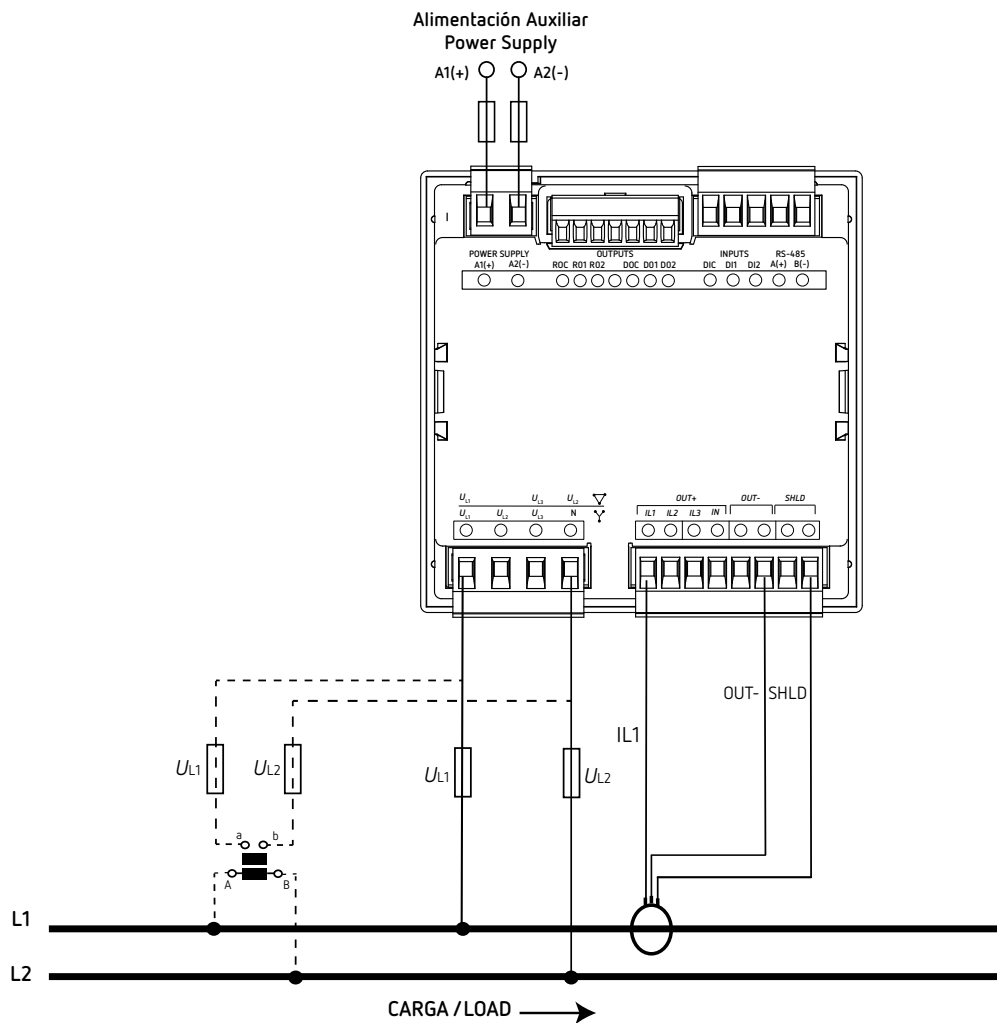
Alimentación Auxiliar
Power Supply
A1(+) A2(-)

I

POWER SUPPLY
A1(+) A2(-)
OUTPUTS
ROC RO1 RO2 DOC DO1 DO2
INPUTS
DIC DI1 DI2
RS-485
A(+) B(-)

$U_{L1}$ $U_{L3}$ $U_{L2}$
$U_{L1}$ $U_{L2}$ $U_{L3}$ N
OUT+
IL1 IL2 IL3 IN
OUT-
SHLD

OUT- SHLD
IL1
$U_{L1}$ $U_{L2}$
$U_{L1}$ $U_{L2}$
a b
A B
L1
L2
CARGA / LOAD